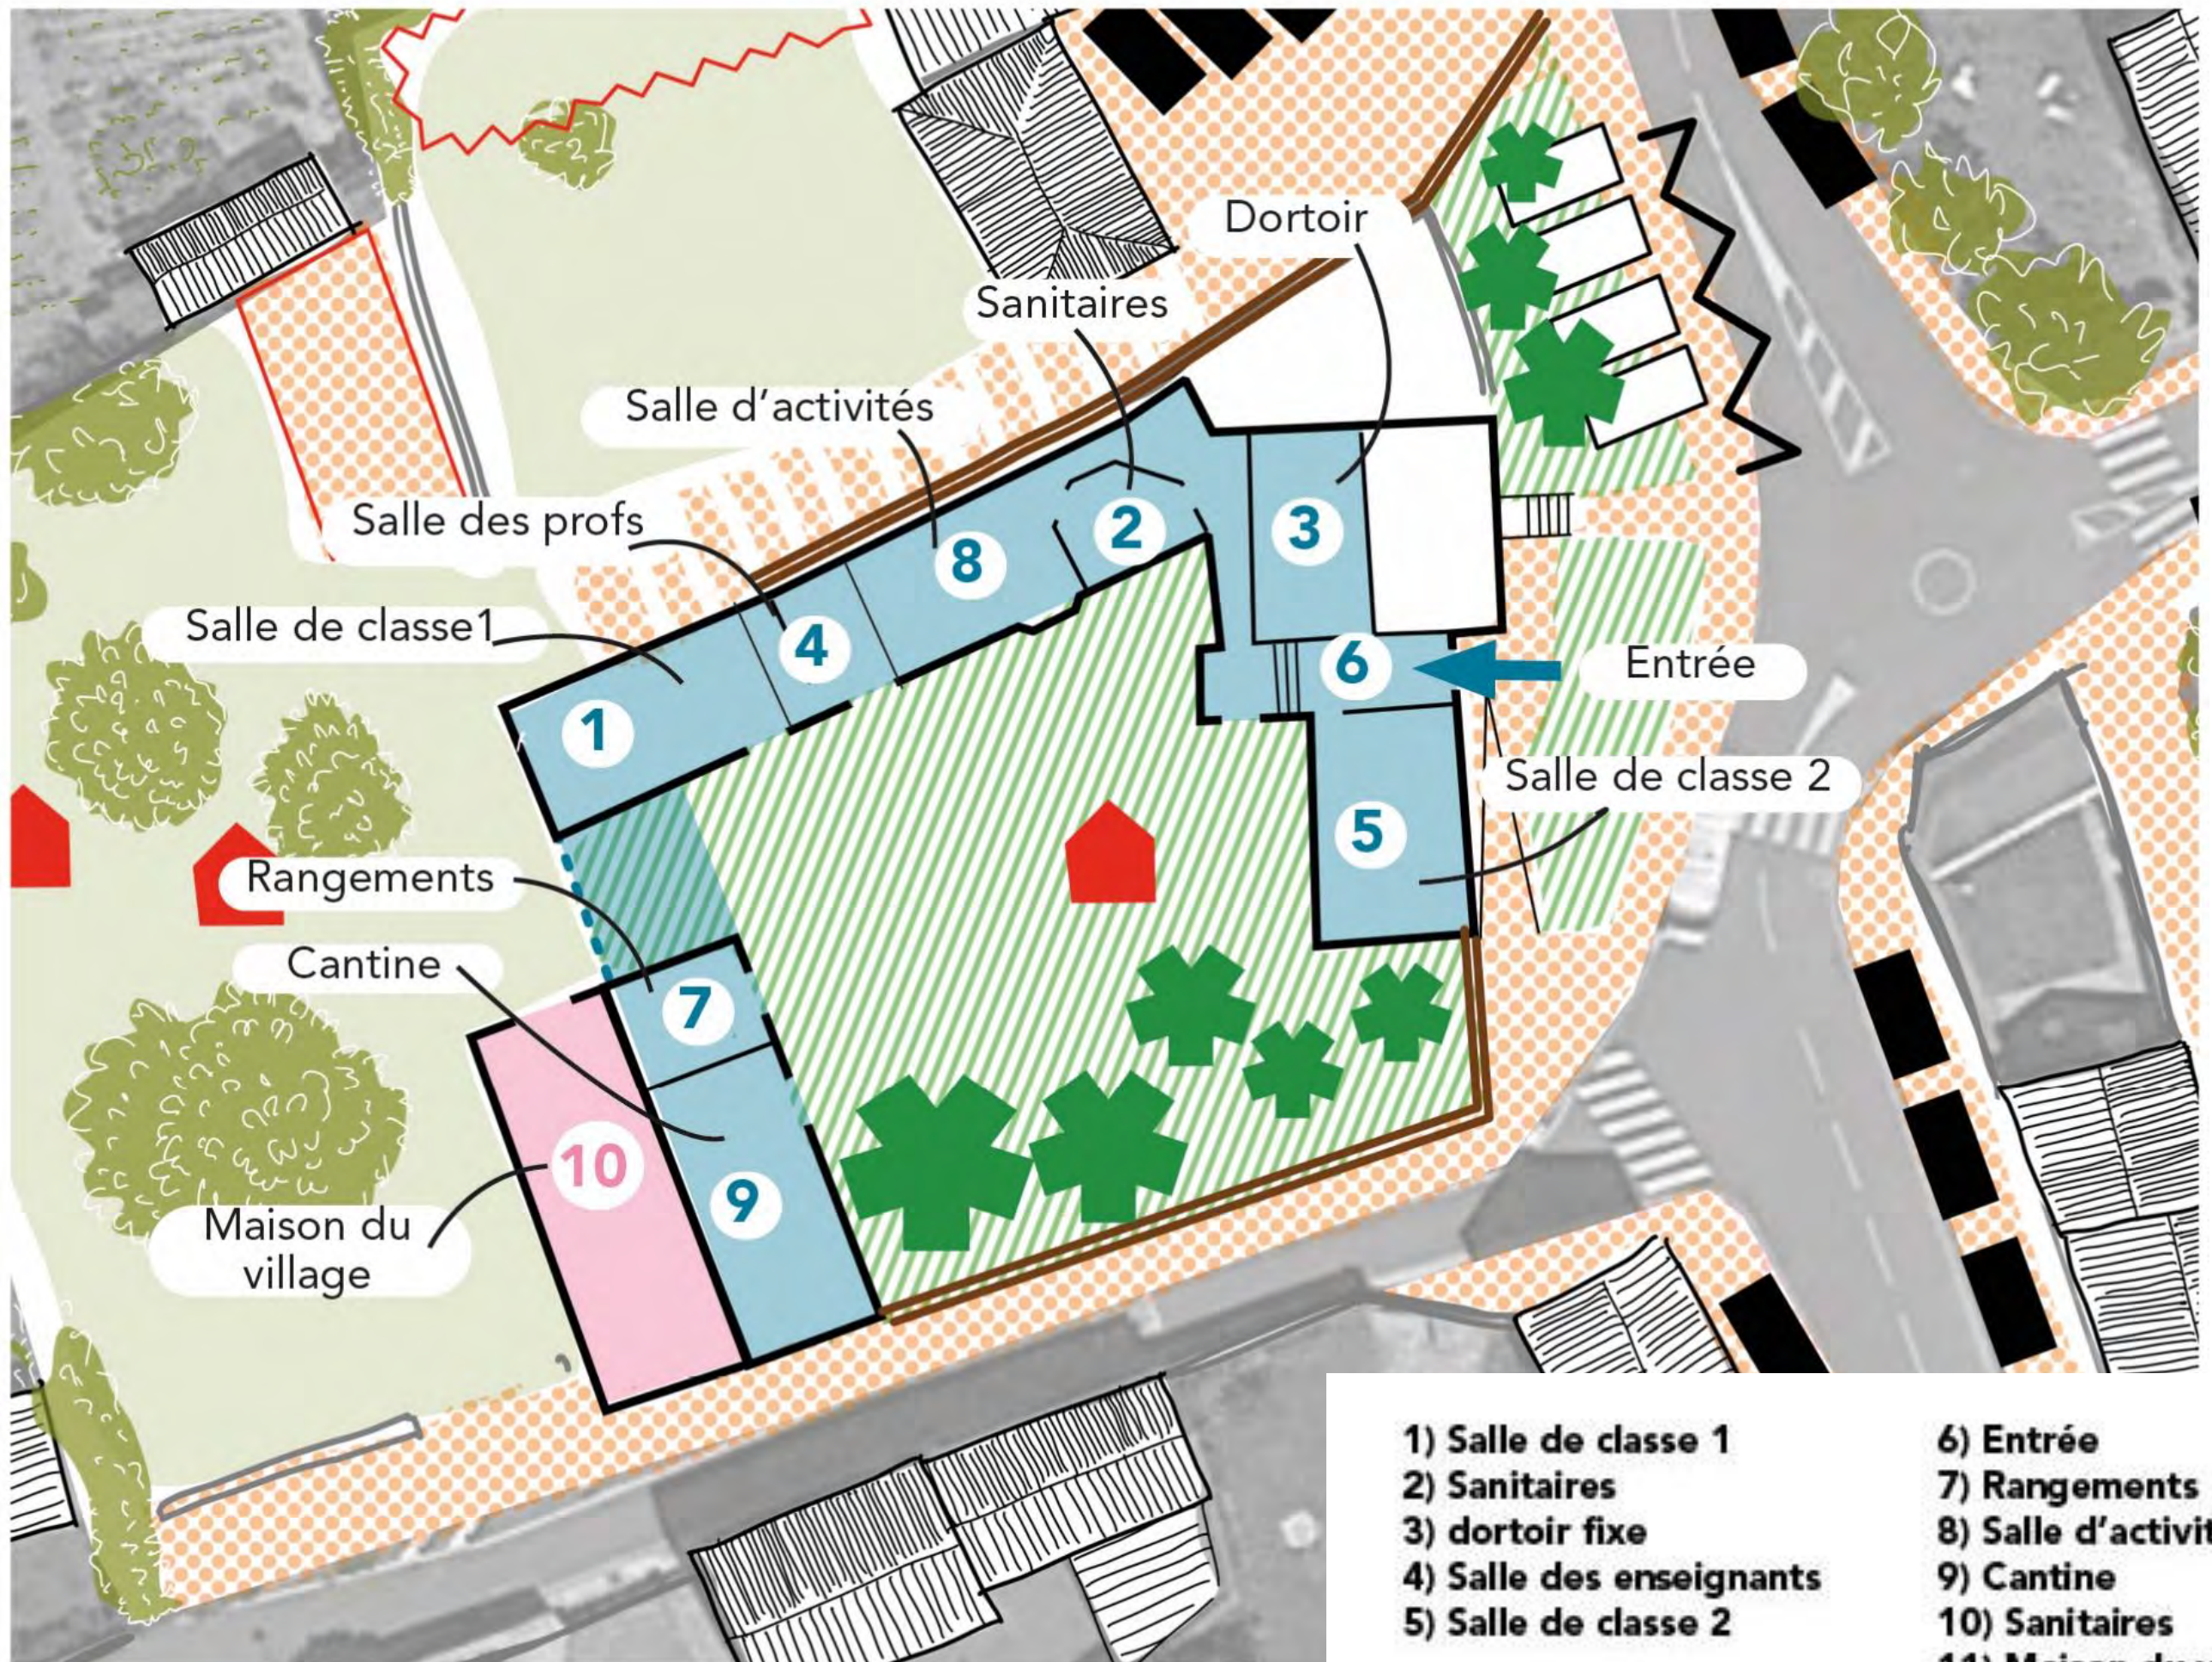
Dortoir

Sanitaires

Salle d'activités

Salle des profs

Salle de classe1

1

4

8

2

3

6

Entrée

Salle de classe 2

5

Rangements

Cantine

7

10

9

Maison du village

1) Salle de classe 1
2) Sanitaires
3) dortoir fixe
4) Salle des enseignants
5) Salle de classe 2

6) Entrée
7) Rangements
8) Salle d'activit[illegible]
9) Cantine
10) Sanitaires
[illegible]